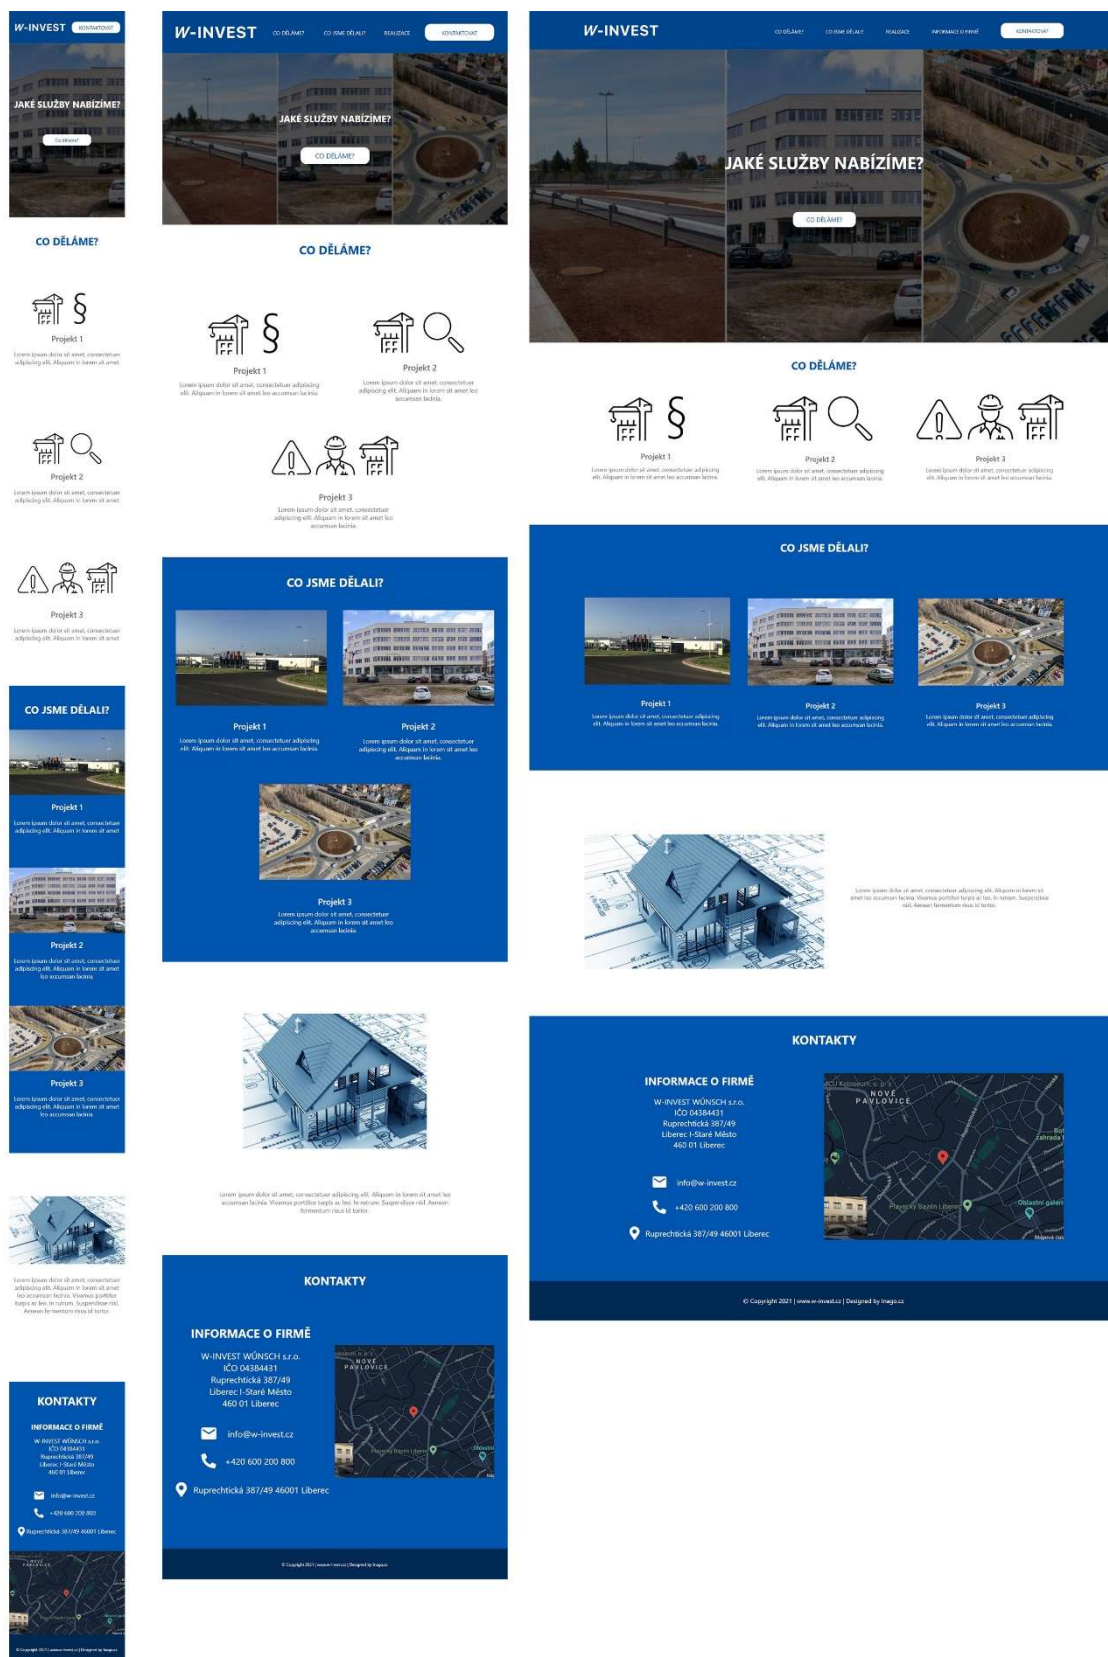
W-INVEST KONTAKTOVAT

JAKÉ SLUŽBY NABÍZÍME?

Co děláme?

CO DĚLÁME?

Projekt 1

Lorem ipsum dolor sit amet, consectetuer adipiscing elit. Aliquam in lorem sit amet

Projekt 2

Lorem ipsum dolor sit amet, consectetuer adipiscing elit. Aliquam in lorem sit amet

Projekt 3

Lorem ipsum dolor sit amet, consectetuer adipiscing elit. Aliquam in lorem sit amet

CO JSME DĚLALI?

Projekt 1

Lorem ipsum dolor sit amet, consectetuer adipiscing elit. Aliquam in lorem sit amet

Projekt 2

Lorem ipsum dolor sit amet, consectetuer adipiscing elit. Aliquam in lorem sit amet leo accumsan lacinia.

Projekt 3

Lorem ipsum dolor sit amet, consectetuer adipiscing elit. Aliquam in lorem sit amet leo accumsan lacinia.

Lorem ipsum dolor sit amet, consectetuer adipiscing elit. Aliquam in lorem sit amet leo accumsan lacinia. Vivamus porttitor turpis ac leo. In rutrum. Suspendisse nisl. Aenean fermentum risus id tortor.

KONTAKTY

INFORMACE O FIRMĚ

W-INVEST WÜNSCH s.r.o.
IČO 04384431
Ruprechtická 387/49
Liberec I-Staré Město
460 01 Liberec

info@w-invest.cz

+420 600 200 800

Ruprechtická 387/49 46001 Liberec

© Copyright 2021 | www.w-invest.cz | Designed by Imego.cz

W-INVEST CO DĚLÁME? CO JSME DĚLALI? REALIZACE KONTAKTOVAT

JAKÉ SLUŽBY NABÍZÍME?

CO DĚLÁME?

CO DĚLÁME?

Projekt 1

Lorem ipsum dolor sit amet, consectetuer adipiscing elit. Aliquam in lorem sit amet leo accumsan lacinia.

Projekt 2

Lorem ipsum dolor sit amet, consectetuer adipiscing elit. Aliquam in lorem sit amet leo accumsan lacinia.

Projekt 3

Lorem ipsum dolor sit amet, consectetuer adipiscing elit. Aliquam in lorem sit amet leo accumsan lacinia.

CO JSME DĚLALI?

Projekt 1

Lorem ipsum dolor sit amet, consectetuer adipiscing elit. Aliquam in lorem sit amet leo accumsan lacinia.

Projekt 2

Lorem ipsum dolor sit amet, consectetuer adipiscing elit. Aliquam in lorem sit amet leo accumsan lacinia.

Projekt 3

Lorem ipsum dolor sit amet, consectetuer adipiscing elit. Aliquam in lorem sit amet leo accumsan lacinia.

Lorem ipsum dolor sit amet, consectetuer adipiscing elit. Aliquam in lorem sit amet leo accumsan lacinia. Vivamus porttitor turpis ac leo. In rutrum. Suspendisse nisl. Aenean fermentum risus id tortor.

KONTAKTY

INFORMACE O FIRMĚ

W-INVEST WÜNSCH s.r.o.
IČO 04384431
Ruprechtická 387/49
Liberec I-Staré Město
460 01 Liberec

info@w-invest.cz

+420 600 200 800

Ruprechtická 387/49 46001 Liberec

NOVÉ PAVLOVICE

Plavecký Bazén Liberec

Oblastní galeri

© Copyright 2021 | www.w-invest.cz | Designed by Imego.cz

W-INVEST CO DĚLÁME? CO JSME DĚLALI? REALIZACE INFORMACE O FIRMĚ KONTAKTOVAT

JAKÉ SLUŽBY NABÍZÍME?

CO DĚLÁME?

CO DĚLÁME?

Projekt 1

Lorem ipsum dolor sit amet, consectetuer adipiscing elit. Aliquam in lorem sit amet leo accumsan lacinia.

Projekt 2

Lorem ipsum dolor sit amet, consectetuer adipiscing elit. Aliquam in lorem sit amet leo accumsan lacinia.

Projekt 3

Lorem ipsum dolor sit amet, consectetuer adipiscing elit. Aliquam in lorem sit amet leo accumsan lacinia.

CO JSME DĚLALI?

Projekt 1

Lorem ipsum dolor sit amet, consectetuer adipiscing elit. Aliquam in lorem sit amet leo accumsan lacinia.

Projekt 2

Lorem ipsum dolor sit amet, consectetuer adipiscing elit. Aliquam in lorem sit amet leo accumsan lacinia.

Projekt 3

Lorem ipsum dolor sit amet, consectetuer adipiscing elit. Aliquam in lorem sit amet leo accumsan lacinia.

Lorem ipsum dolor sit amet, consectetuer adipiscing elit. Aliquam in lorem sit amet leo accumsan lacinia. Vivamus porttitor turpis ac leo. In rutrum. Suspendisse nisl. Aenean fermentum risus id tortor.

KONTAKTY

INFORMACE O FIRMĚ

W-INVEST WÜNSCH s.r.o.
IČO 04384431
Ruprechtická 387/49
Liberec I-Staré Město
460 01 Liberec

info@w-invest.cz

+420 600 200 800

Ruprechtická 387/49 46001 Liberec

NOVÉ PAVLOVICE

Plavecký Bazén Liberec

Oblastní galeri

© Copyright 2021 | www.w-invest.cz | Designed by Imego.cz